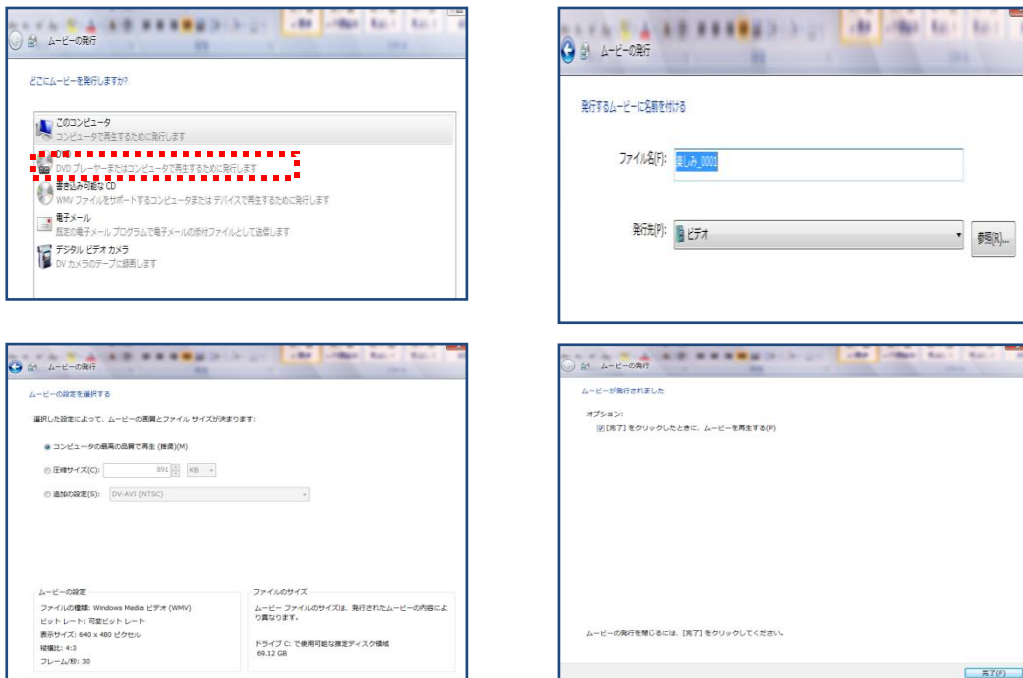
ムービーの発行

どこにムービーを発行しますか?

このコンピュータ
コンピュータで再生するために発行します

DVD
DVD プレーヤーまたはコンピュータで再生するために発行します

書き込み可能な CD
WMV ファイルをサポートするコンピュータまたは デバイスで再生するために発行します

電子メール
既定の電子メール プログラムで電子メールの添付ファイルとして送信します

デジタル ビデオ カメラ
DV カメラのテープに録画します

ムービーの発行

発行するムービーに名前を付ける

ファイル名(F): 楽しみ_0001

発行先(P): ビデオ

参照(R)...

ムービーの発行

ムービーの設定を選択する

選択した設定によって、ムービーの画質とファイル サイズが決まります:

コンピュータの最高の品質で再生 (推奨)(M)

圧縮サイズ(C): 891 KB

追加の設定(S): DV-AVI (NTSC)

ムービーの設定
ファイルの種類: Windows Media ビデオ (WMV)
ビット レート: 可変ビット レート
表示サイズ: 640 x 480 ピクセル
縦横比: 4:3
フレーム/秒: 30

ファイルのサイズ
ムービー ファイルのサイズは、発行されたムービーの内容により異なります。
ドライブ C: で使用可能な推定ディスク領域
69.12 GB

ムービーの発行

ムービーが発行されました

オプション:
[完了] をクリックしたときに、ムービーを再生する(P)

ムービーの発行を閉じるには、[完了] をクリックしてください。

完了(F)